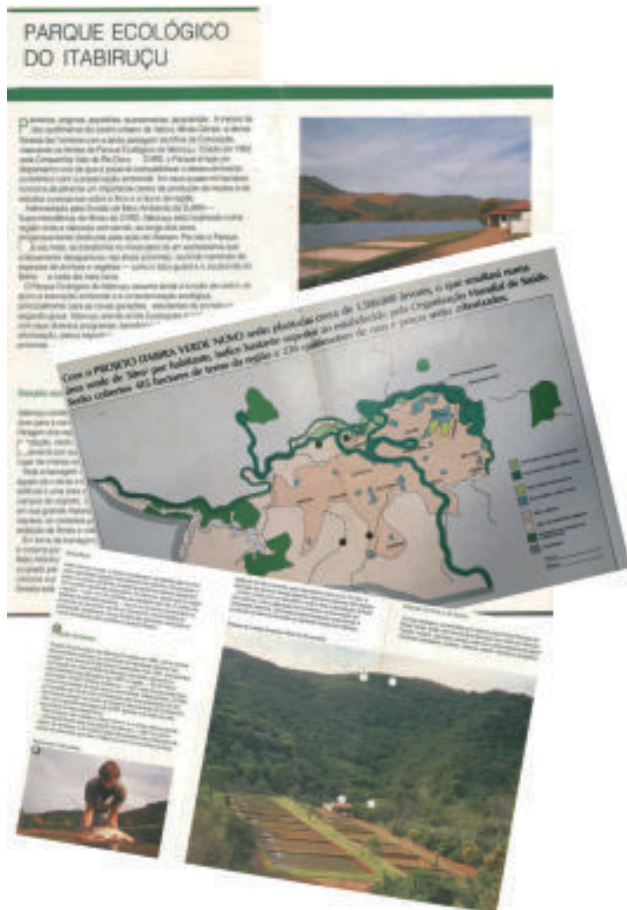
PARQUE ECOLÓGICO DO ITABIRUÇU

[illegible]

Com o PROJETO ITABIRA VERDE NOVO serão plantadas cerca de 1.500.000 árvores, o que resultará numa área verde de 50m² por habitante, índice bastante superior ao estabelecido pela Organização Mundial de Saúde. Serão cobertos 485 hectares de terras da região e 230 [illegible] de ruas e praças serão arborizadas.

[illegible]